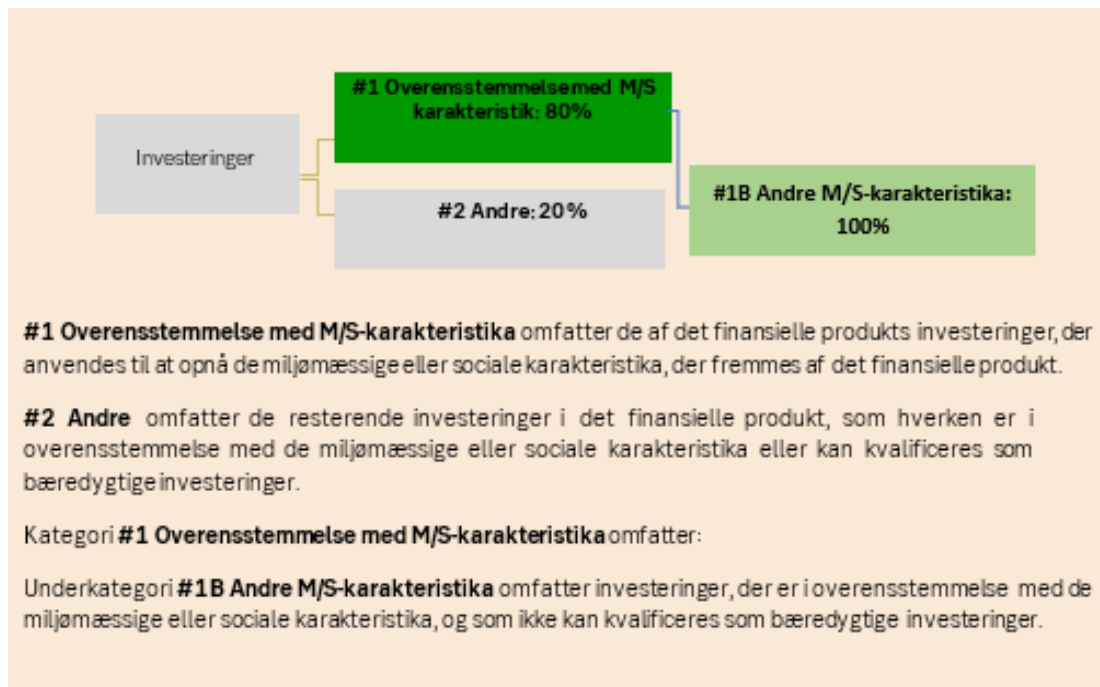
Investeringer

#1 Overensstemmelsemed M/S karakteristik: 80%

#2 Andre: 20%

#1B Andre M/S-karakteristika: 100%

**#1 Overensstemmelse med M/S-karakteristika** omfatter de af det finansielle produkts investeringer, der anvendes til at opnå de miljømæssige eller sociale karakteristika, der fremmes af det finansielle produkt.

**#2 Andre** omfatter de resterende investeringer i det finansielle produkt, som hverken er i overensstemmelse med de miljømæssige eller sociale karakteristika eller kan kvalificeres som bæredygtige investeringer.

Kategori **#1 Overensstemmelse med M/S-karakteristika** omfatter:

Underkategori **#1B Andre M/S-karakteristika** omfatter investeringer, der er i overensstemmelse med de miljømæssige eller sociale karakteristika, og som ikke kan kvalificeres som bæredygtige investeringer.